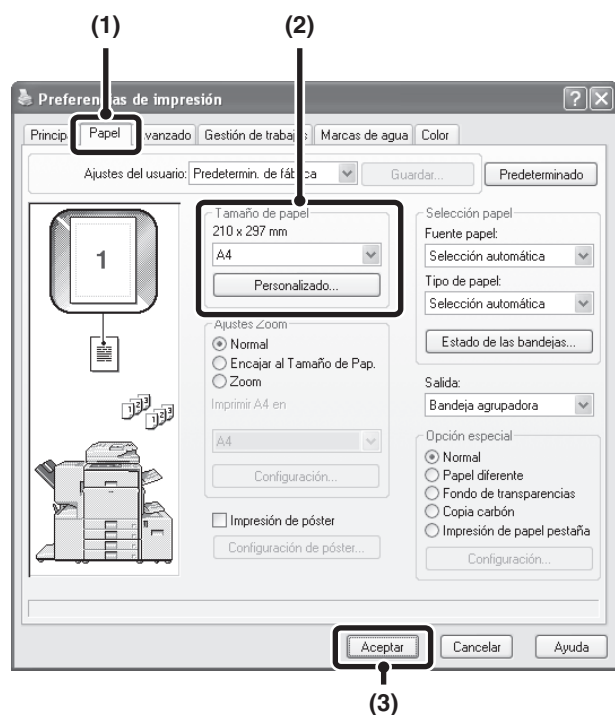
(1)

(2)

Preferen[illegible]as de impresión

?

X

Princip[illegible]

Papel

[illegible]vanzado

Gestión de traba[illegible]

Marcas de agua

Color

Ajustes del usuario:

Predetermin. de fáb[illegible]ca

Guardar...

Predeterminado

1

Tamaño de papel

210 x 297 mm

A4

Personalizado...

Ajustes Zoom

Normal

Encajar al Tamaño de Pap.

Zoom

Imprimir A4 en

A4

Configuración...

Impresión de póster

Configuración de póster...

Selección papel

Fuente papel:

Selección automática

Tipo de papel:

Selección automática

Estado de las bandejas...

Salida:

Bandeja agrupadora

Opción especial

Normal

Papel diferente

Fondo de transparencias

Copia carbón

Impresión de papel pestaña

Configuración...

Aceptar

Cancelar

Ayuda

(3)